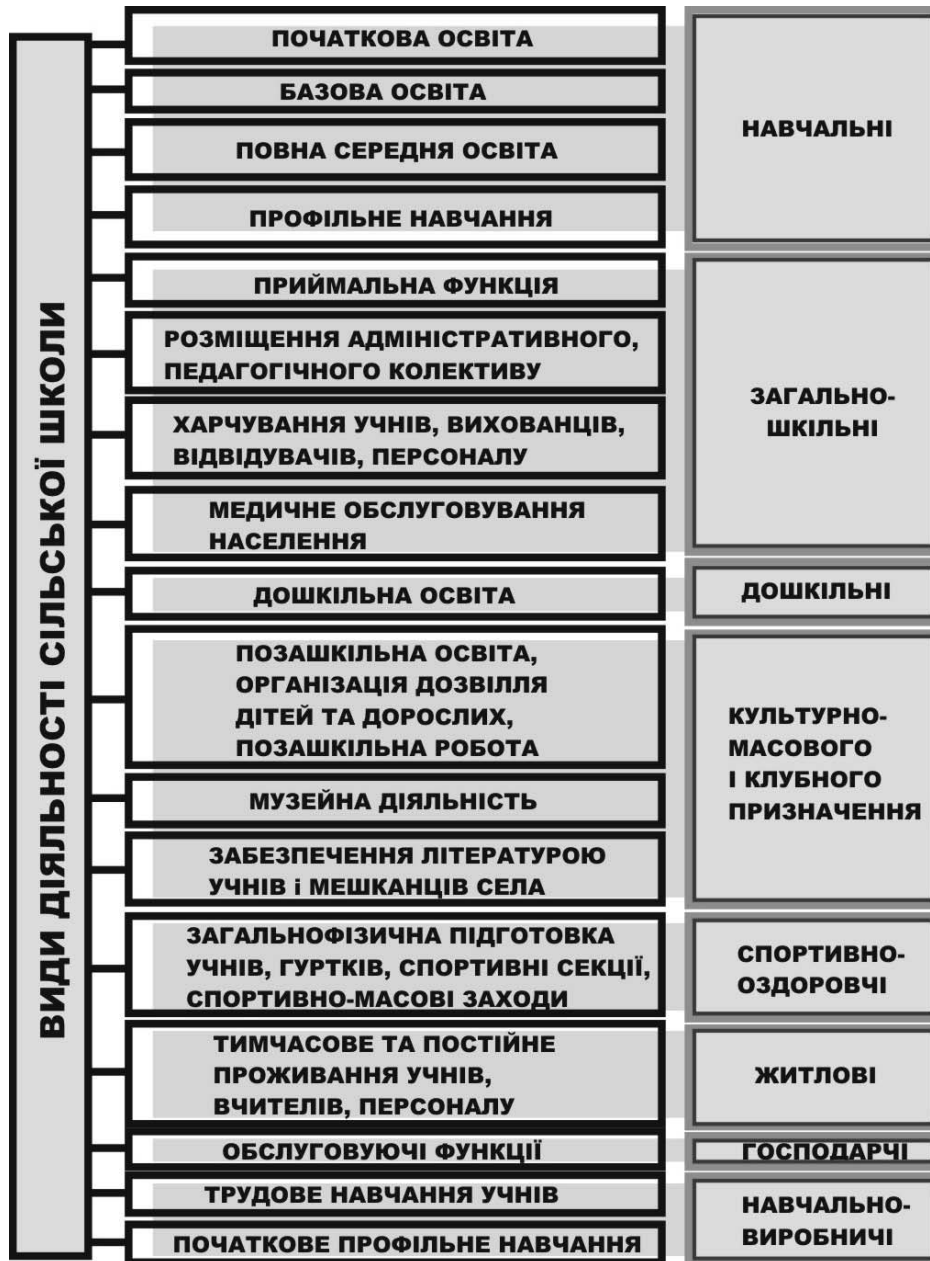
ВИДИ ДІЯЛЬНОСТІ СІЛЬСЬКОЇ ШКОЛИ

ПОЧАТКОВА ОСВІТА

БАЗОВА ОСВІТА

ПОВНА СЕРЕДНЯ ОСВІТА

ПРОФІЛЬНЕ НАВЧАННЯ

НАВЧАЛЬНІ

ПРИЙМАЛЬНА ФУНКЦІЯ

РОЗМІЩЕННЯ АДМІНІСТРАТИВНОГО, ПЕДАГОГІЧНОГО КОЛЕКТИВУ

ХАРЧУВАННЯ УЧНІВ, ВИХОВАНЦІВ, ВІДВІДУВАЧІВ, ПЕРСОНАЛУ

МЕДИЧНЕ ОБСЛУГОВУВАННЯ НАСЕЛЕННЯ

ЗАГАЛЬНО-ШКІЛЬНІ

ДОШКІЛЬНА ОСВІТА

ДОШКІЛЬНІ

ПОЗАШКІЛЬНА ОСВІТА, ОРГАНІЗАЦІЯ ДОЗВІЛЛЯ ДІТЕЙ ТА ДОРОСЛИХ, ПОЗАШКІЛЬНА РОБОТА

МУЗЕЙНА ДІЯЛЬНІСТЬ

ЗАБЕЗПЕЧЕННЯ ЛІТЕРАТУРОЮ УЧНІВ І МЕШКАНЦІВ СЕЛА

КУЛЬТУРНО-МАСОВОГО І КЛУБНОГО ПРИЗНАЧЕННЯ

ЗАГАЛЬНОФІЗИЧНА ПІДГОТОВКА УЧНІВ, ГУРТКІВ, СПОРТИВНІ СЕКЦІЇ, СПОРТИВНО-МАСОВІ ЗАХОДИ

СПОРТИВНО-ОЗДОРОВЧІ

ТИМЧАСОВЕ ТА ПОСТІЙНЕ ПРОЖИВАННЯ УЧНІВ, ВЧИТЕЛІВ, ПЕРСОНАЛУ

ЖИТЛОВІ

ОБСЛУГОВУЮЧІ ФУНКЦІЇ

ГОСПОДАРЧІ

ТРУДОВЕ НАВЧАННЯ УЧНІВ

ПОЧАТКОВЕ ПРОФІЛЬНЕ НАВЧАННЯ

НАВЧАЛЬНО-ВИРОБНИЧІ